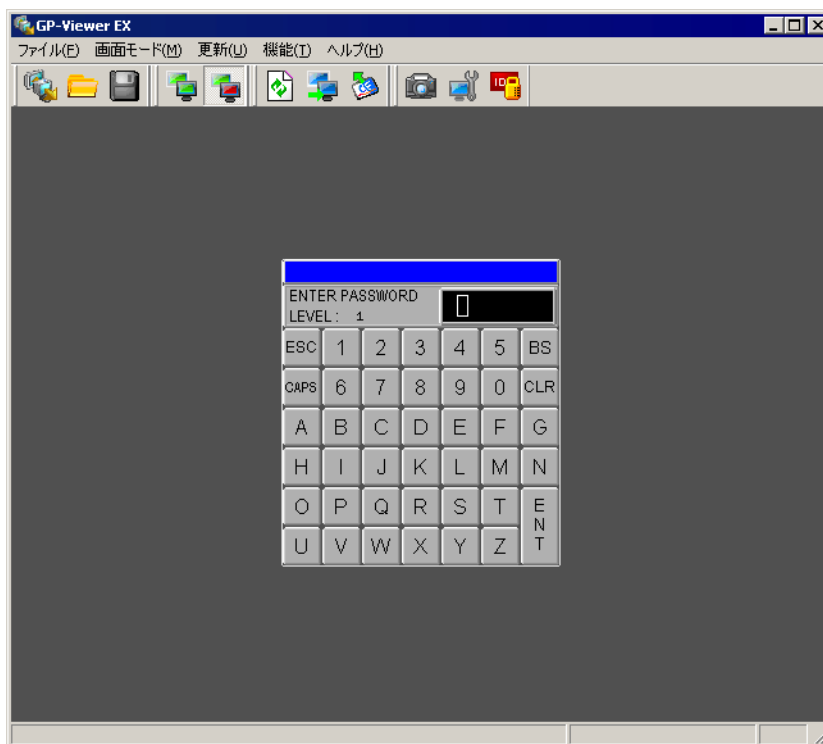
GP-Viewer EX

ファイル(F) 画面モード(M) 更新(U) 機能(T) ヘルプ(H)

ID

ENTER PASSWORD
LEVEL : 1

| ESC | 1 | 2 | 3 | 4 | 5 | BS |
|---|---|---|---|---|---|---|
| CAPS | 6 | 7 | 8 | 9 | 0 | CLR |
| A | B | C | D | E | F | G |
| H | I | J | K | L | M | N |
| O | P | Q | R | S | T | ENT |
| U | V | W | X | Y | Z | |